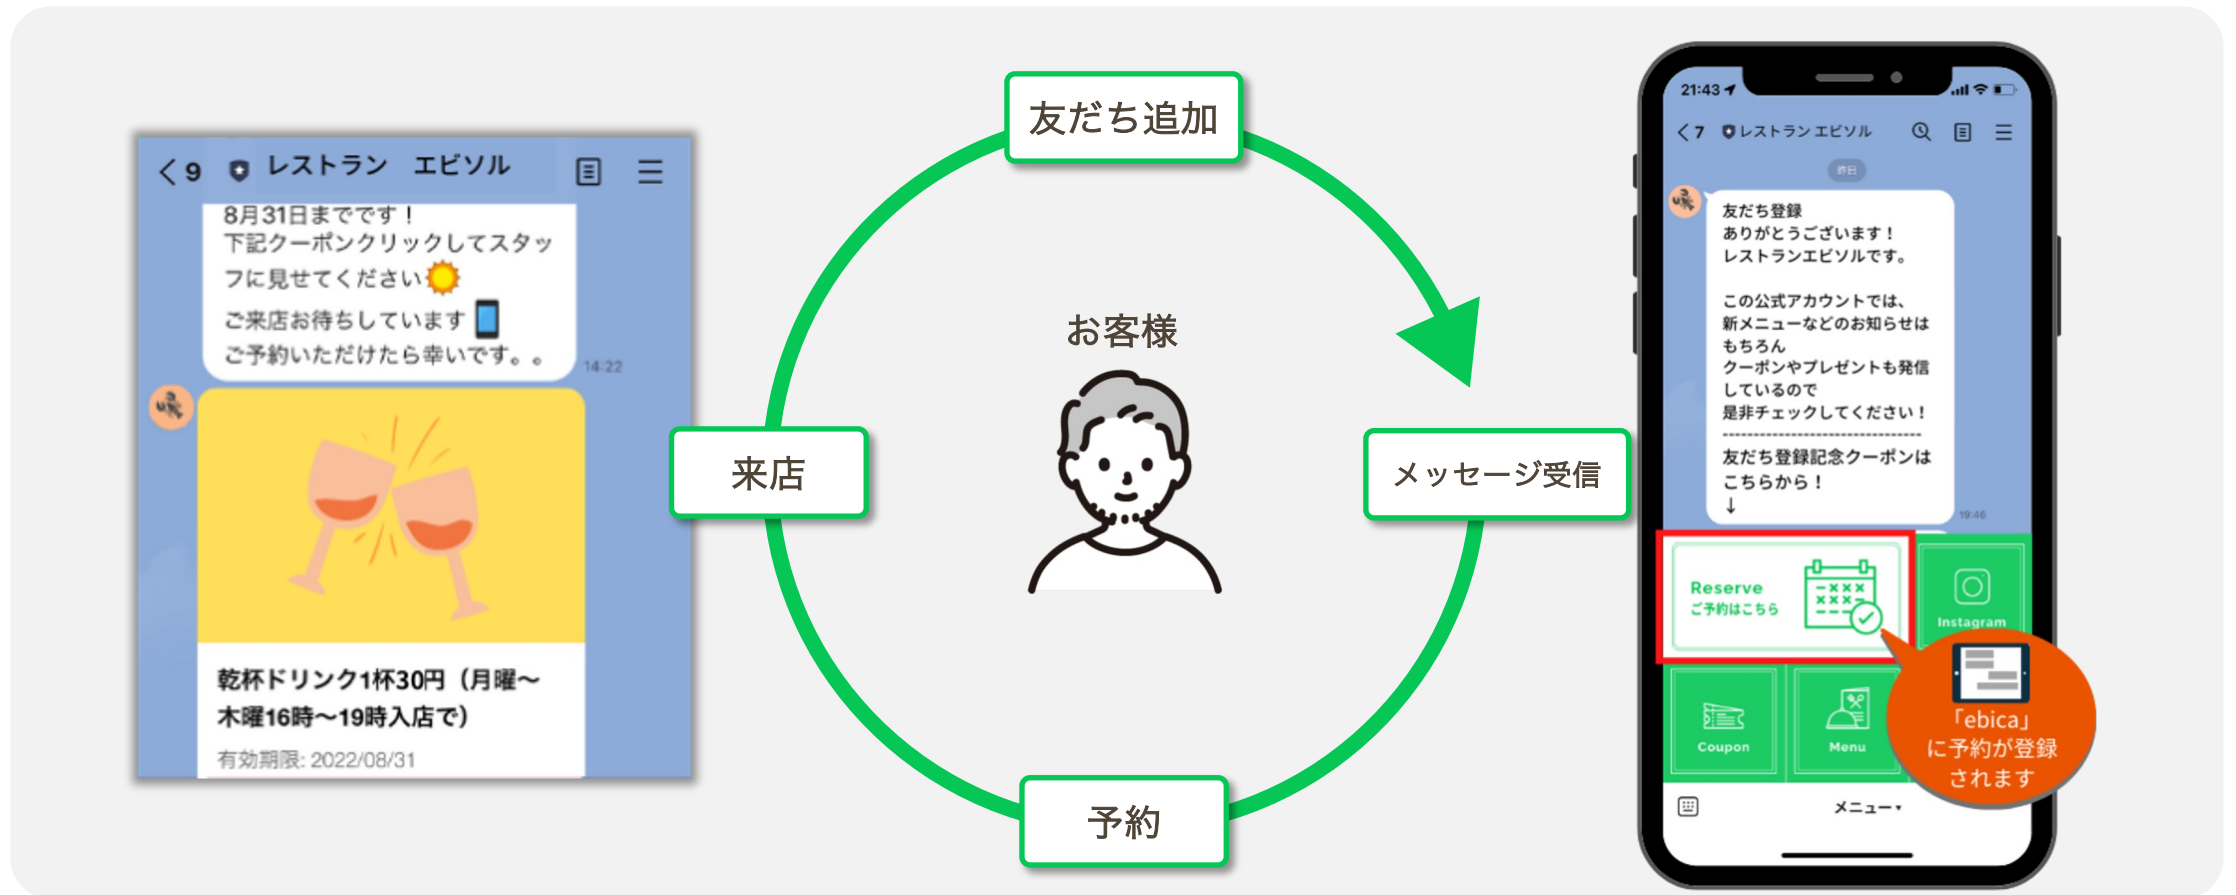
< 9 レストラン エビソル

8月31日までです！
下記クーポンクリックしてスタッフに見せてください
ご来店お待ちしています
ご予約いただけたら幸いです。。

14:22

乾杯ドリンク1杯30円（月曜～木曜16時～19時入店で）
有効期限: 2022/08/31

友だち追加

お客様

来店

メッセージ受信

予約

21:43

< 7 レストラン エビソル

昨日

友だち登録
ありがとうございます！
レストランエビソルです。

この公式アカウントでは、
新メニューなどのお知らせは
もちろん
クーポンやプレゼントも発信
しているので
是非チェックしてください！

友だち登録記念クーポンは
こちらから！
↓

19:46

Reserve
ご予約はこちら

Instagram

Coupon

Menu

「ebica」
に予約が登録
されます

メニュー▾